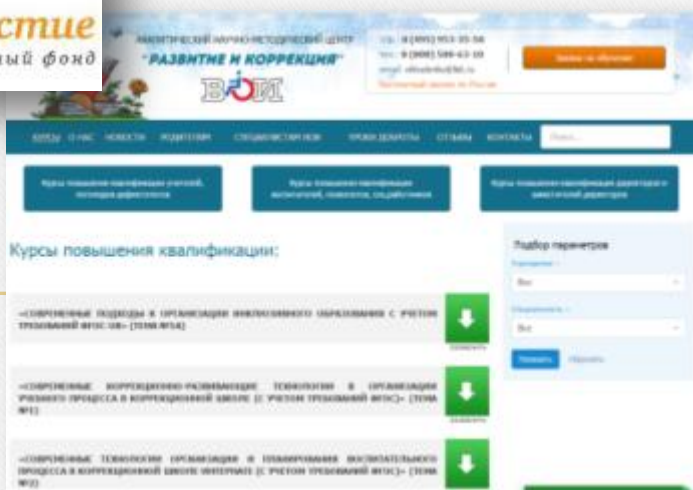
стие
ый фонд

"РАЗВИТИЕ И КОРРЕКЦИЯ"

ВЭМ

Заявка на обучение

КУРСЫ О НАС НОВОСТИ РОДИТЕЛЯМ СПЕЦИАЛИСТАМ ВОИ УРОКИ ДОБРОТЫ ОТЗЫВЫ КОНТАКТЫ

Поиск...

Курсы повышения квалификации учителей, логопедов-дефектологов

Курсы повышения квалификации воспитателей, психологов, соц.работников

Курсы повышения квалификации директоров и заместителей директоров

Курсы повышения квалификации:

Подбор параметров

Все

Все

Показать

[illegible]

«СОВРЕМЕННЫЕ ПОДХОДЫ В ОРГАНИЗАЦИИ ИНКЛЮЗИВНОГО ОБРАЗОВАНИЯ С УЧЕТОМ ТРЕБОВАНИЙ ФГОС ОВЗ» (ТЕМА №14)

«СОВРЕМЕННЫЕ КОРРЕКЦИОННО-РАЗВИВАЮЩИЕ ТЕХНОЛОГИИ В ОРГАНИЗАЦИИ УЧЕБНОГО ПРОЦЕССА В КОРРЕКЦИОННОЙ ШКОЛЕ (С УЧЕТОМ ТРЕБОВАНИЙ ФГОС)» (ТЕМА №1)

«СОВРЕМЕННЫЕ ТЕХНОЛОГИИ ОРГАНИЗАЦИИ И ПЛАНИРОВАНИЯ ВОСПИТАТЕЛЬНОГО ПРОЦЕССА В КОРРЕКЦИОННОЙ ШКОЛЕ-ИНТЕРНАТЕ (С УЧЕТОМ ТРЕБОВАНИЙ ФГОС)» (ТЕМА №2)